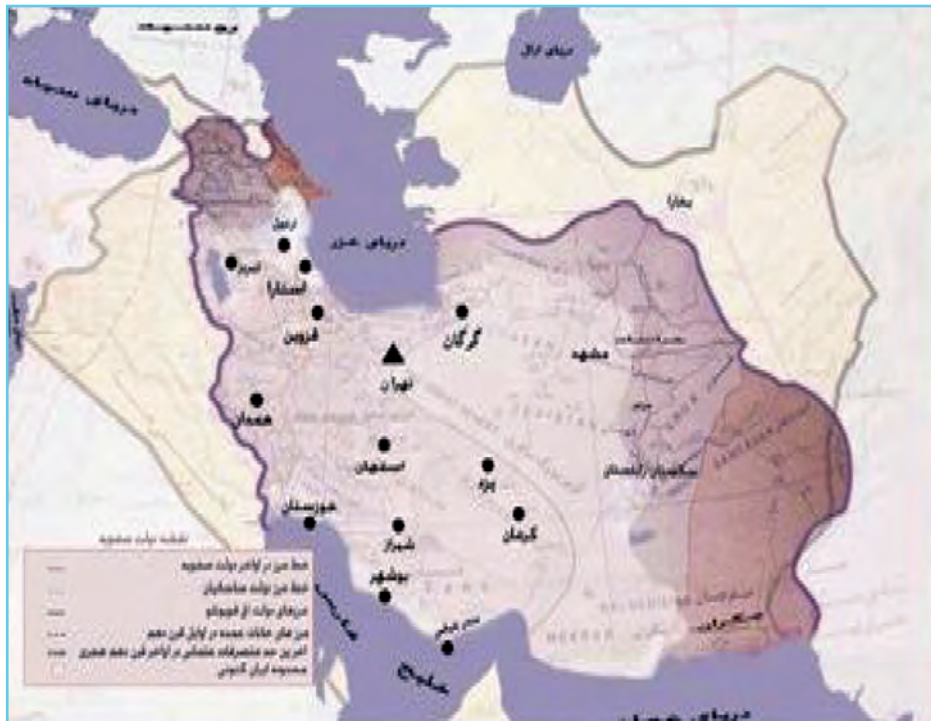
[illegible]
دریای آرال
دریای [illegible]
بخارا
اردبیل
دریای خزر
تبریز
آستارا
قزوین
گرگان
تهران
مشهد
همدان
اصفهان
یزد
سیستان و بلوچستان
خوزستان
شیراز
کرمان
بوشهر
بندر عباس
خلیج فارس
دریای عمان

نقشه دولت صفویه
خط مرز در اواخر دولت صفویه
خط مرز دولت ساسانیان
مرزهای دولت آق قویونلو
مرز های حملات عثمانی در اوایل قرن دهم
آخرین حد متصرفات عثمانی در اواخر قرن دهم هجری
محدوده ایران کنونی